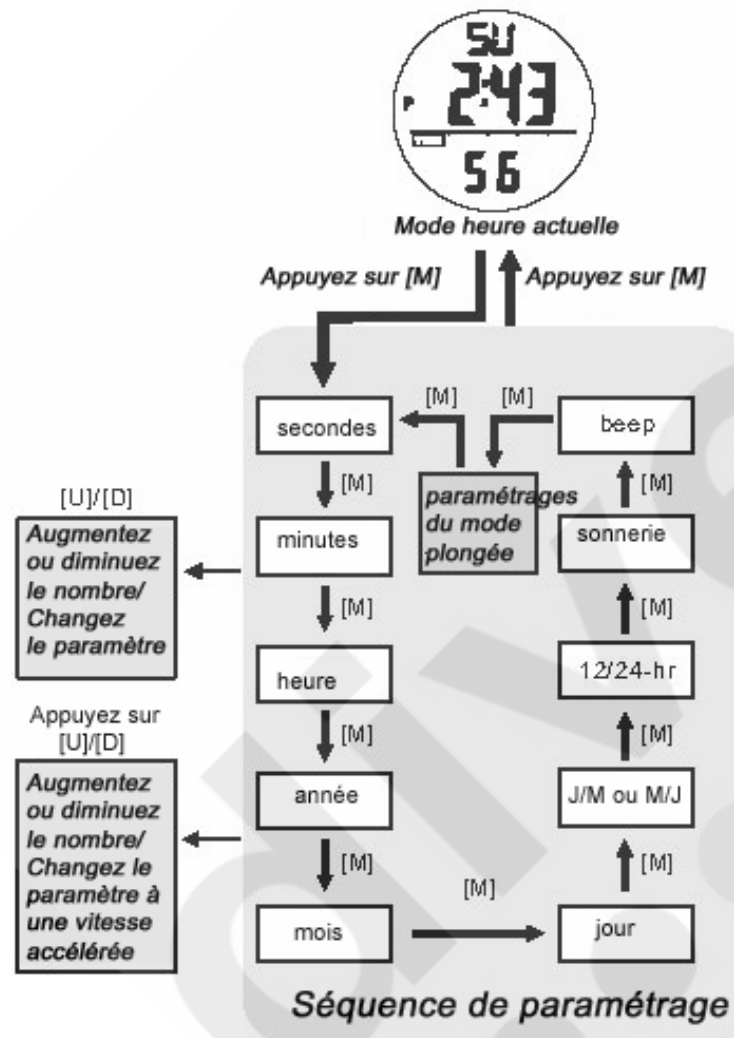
SU
2:43
56
Mode heure actuelle

Appuyez sur [M]
Appuyez sur [M]

[M]
[M]

secondes
[M]
minutes
[M]
heure
[M]
année
[M]
mois
[M]
jour

paramétrages du mode plongée

beep
[M]
sonnerie
[M]
12/24-hr
[M]
J/M ou M/J
[M]

[U]/[D]
Augmentez ou diminuez le nombre/ Changez le paramètre

Appuyez sur [U]/[D]
Augmentez ou diminuez le nombre/ Changez le paramètre à une vitesse accélérée

Séquence de paramétrage